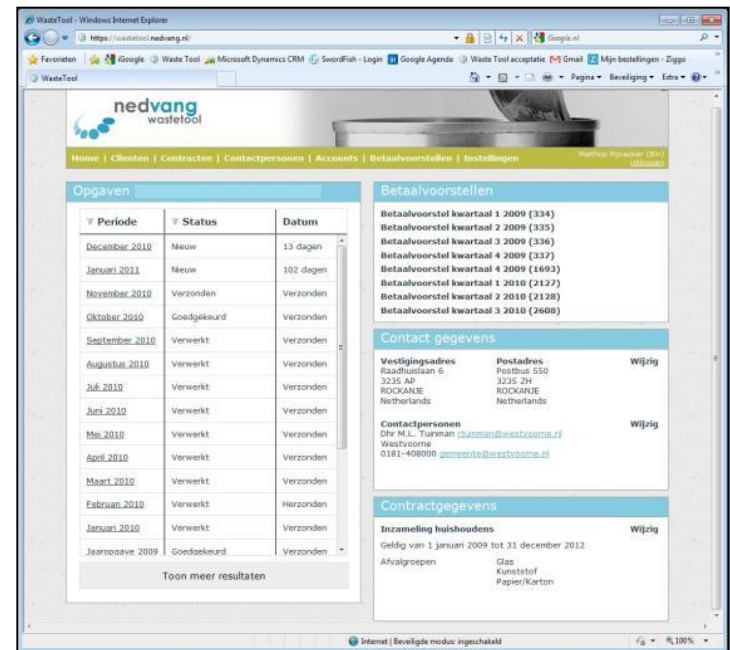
WasteTool - Windows Internet Explorer

https://wastetool.nedvang.nl/

Google.nl

Favorieten | iGoogle | Waste Tool | Microsoft Dynamics CRM | SwordFish - Login | Google Agenda | Waste Tool acceptatie | Gmail | Mijn bestellingen - Ziggo

WasteTool

Pagina ▾ Beveiliging ▾ Extra ▾

nedvang
wastetool

Home | Clienten | Contracten | Contactpersonen | Accounts | Betaalvoorstellen | Instellingen

Matthijs Pijnacker (Sn)
Uitloggen

Opgaven

| Periode | Status | Datum |
|---|---|---|
| December 2010 | Nieuw | 13 dagen |
| Januari 2011 | Nieuw | 102 dagen |
| November 2010 | Verzonden | Verzonden |
| Oktober 2010 | Goedgekeurd | Verzonden |
| September 2010 | Verwerkt | Verzonden |
| Augustus 2010 | Verwerkt | Verzonden |
| Juli 2010 | Verwerkt | Verzonden |
| Juni 2010 | Verwerkt | Verzonden |
| Mei 2010 | Verwerkt | Verzonden |
| April 2010 | Verwerkt | Verzonden |
| Maart 2010 | Verwerkt | Verzonden |
| Februari 2010 | Verwerkt | Herzonden |
| Januari 2010 | Verwerkt | Verzonden |
| Jaaropgave 2009 | Goedgekeurd | Verzonden |

Toon meer resultaten

Betaalvoorstellen

Betaalvoorstel kwartaal 1 2009 (334)
Betaalvoorstel kwartaal 2 2009 (335)
Betaalvoorstel kwartaal 3 2009 (336)
Betaalvoorstel kwartaal 4 2009 (337)
Betaalvoorstel kwartaal 4 2009 (1693)
Betaalvoorstel kwartaal 1 2010 (2127)
Betaalvoorstel kwartaal 2 2010 (2128)
Betaalvoorstel kwartaal 3 2010 (2608)

Contact gegevens

Vestigingsadres
Raadhuislaan 6
3235 AP
ROCKANJE
Netherlands

Postadres
Postbus 550
3235 ZH
ROCKANJE
Netherlands

Wijzig

Contactpersonen
Dhr M.L. Tuinman rtuinman@westvoorne.nl
Westvoorne
0181-408000 gemeente@westvoorne.nl

Wijzig

Contractgegevens

Inzameling huishoudens
Wijzig
Geldig van 1 januari 2009 tot 31 december 2012

Afvalgroepen
Glas
Kunststof
Papier/Karton

Internet | Beveiligde modus: ingeschakeld
100%